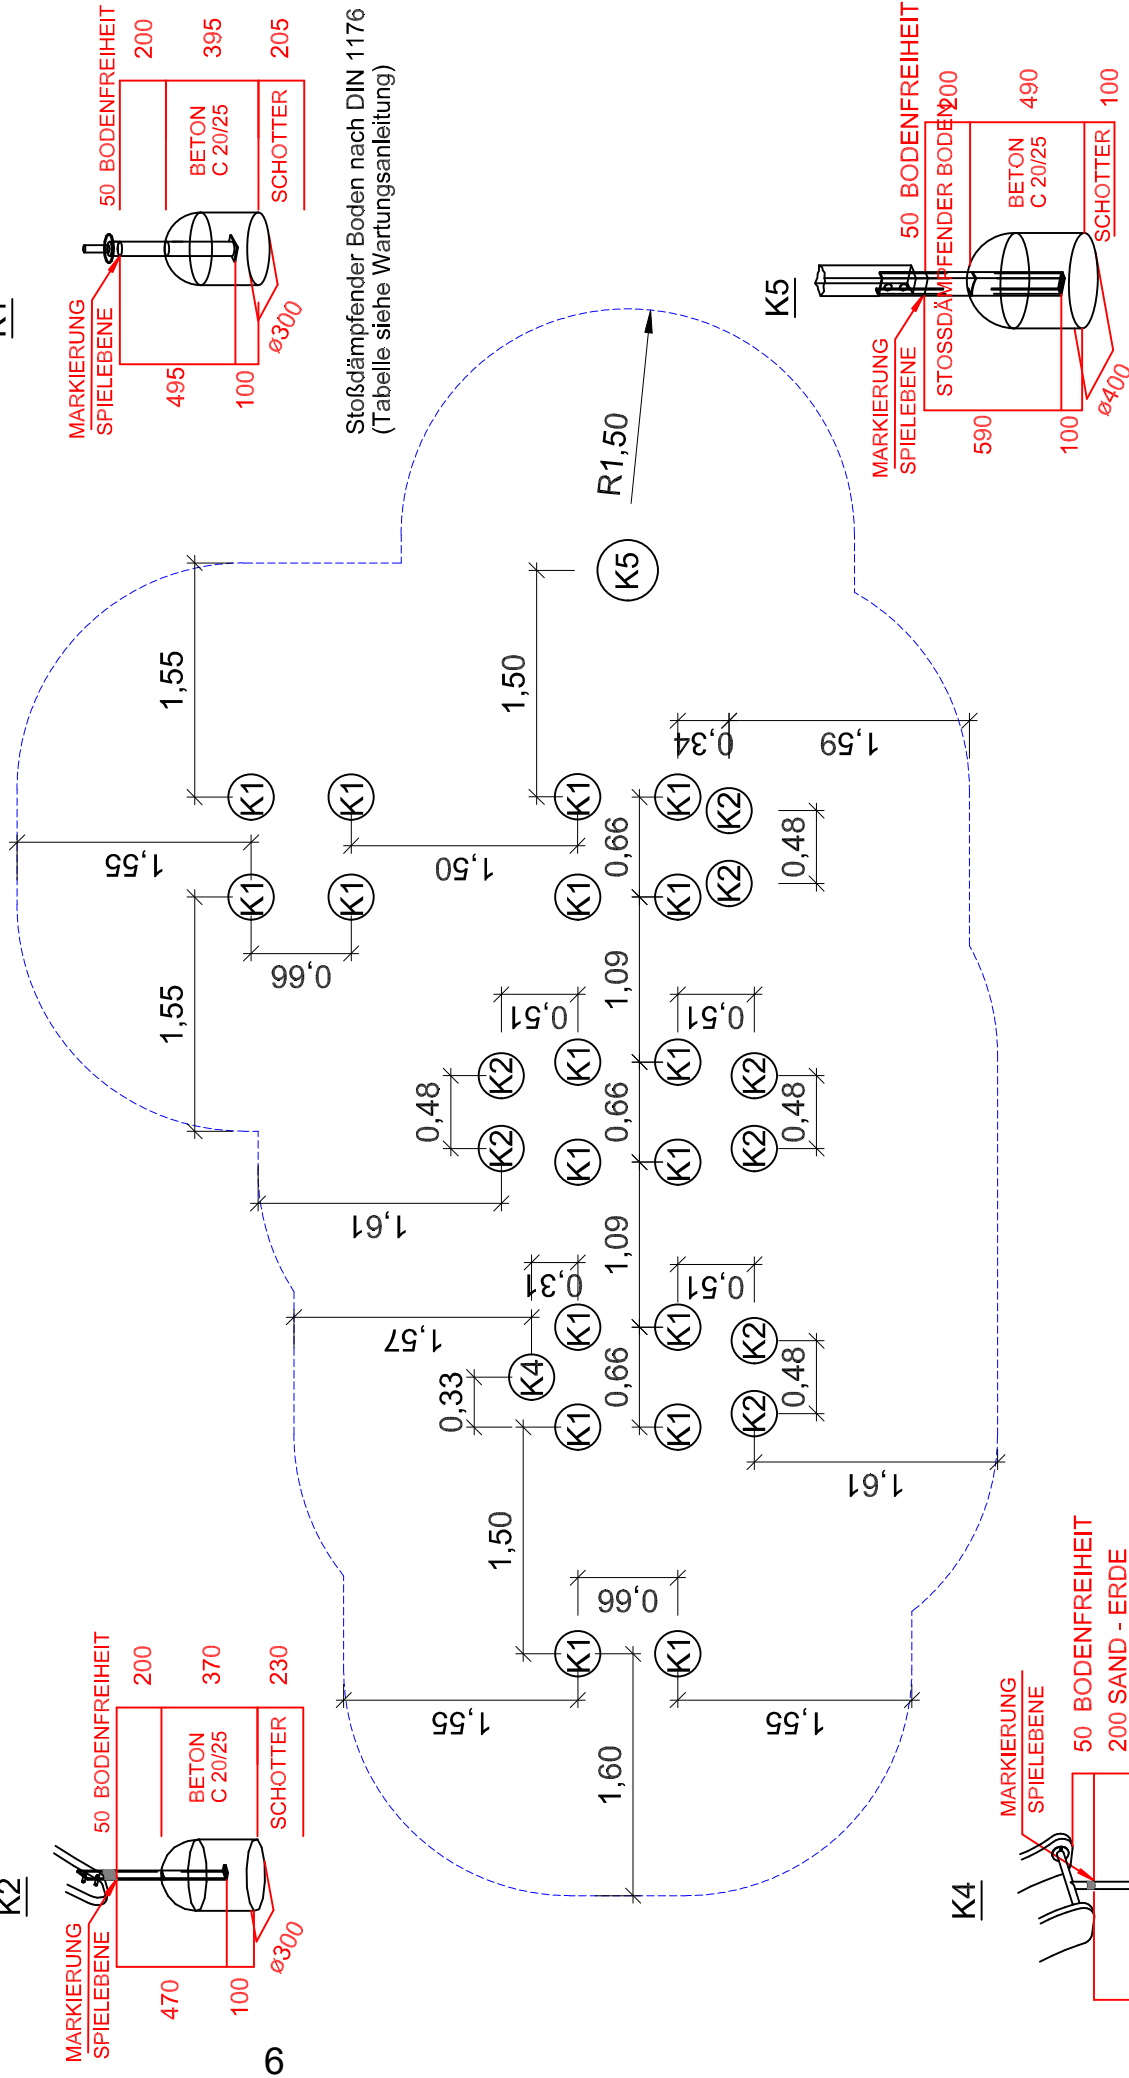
K1

MARKIERUNG SPIELEBENE

50 BODENFREIHEIT

200

395

205

BETON C 20/25

SCHOTTER

495

100

ø300

Stoßdämpfender Boden nach DIN 1176 (Tabelle siehe Wartungsanleitung)

K5

MARKIERUNG SPIELEBENE

STOSSDÄMPFENDER BODEN

50 BODENFREIHEIT

200

490

100

BETON C 20/25

SCHOTTER

590

100

ø400

R1,50

K5

1,55

1,50

0,34

1,59

K1

K1

K1

K1

K2

1,55

1,50

0,66

0,48

K1

K1

K1

K1

K2

0,66

1,55

1,09

0,51

0,51

K2

K1

K1

K2

0,48

0,66

0,48

K2

K1

K1

K2

1,61

1,09

0,31

0,51

1,57

K1

K1

K2

K4

0,33

0,66

0,48

K1

K1

K2

1,61

1,50

0,66

K1

K1

1,55

1,55

1,60

K2

MARKIERUNG SPIELEBENE

50 BODENFREIHEIT

200

370

230

BETON C 20/25

SCHOTTER

470

100

ø300

6

K4

MARKIERUNG SPIELEBENE

50 BODENFREIHEIT

200 SAND - ERDE